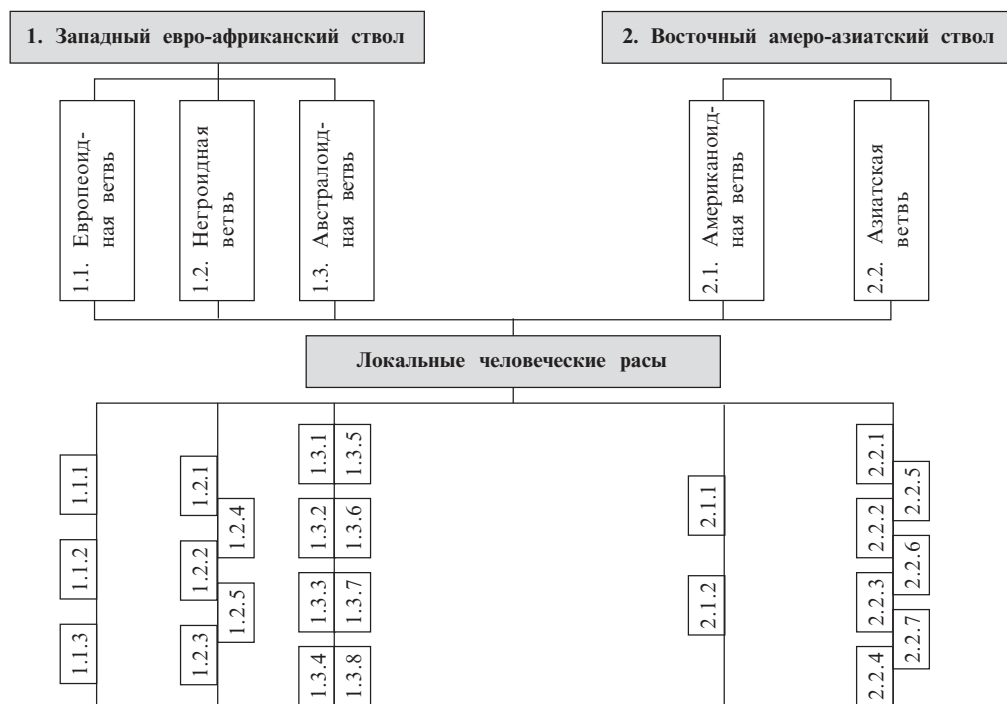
1. Западный евро-африканский ствол

2. Восточный амеро-азиатский ствол

1.1. Европеоидная ветвь

1.2. Негроидная ветвь

1.3. Австралоидная ветвь

2.1. Американоидная ветвь

2.2. Азиатская ветвь

Локальные человеческие расы

1.1.1

1.1.2

1.1.3

1.2.1

1.2.4

1.2.2

1.2.5

1.2.3

1.3.1

1.3.5

1.3.2

1.3.6

1.3.3

1.3.7

1.3.4

1.3.8

2.1.1

2.1.2

2.2.1

2.2.5

2.2.2

2.2.6

2.2.3

2.2.7

2.2.4